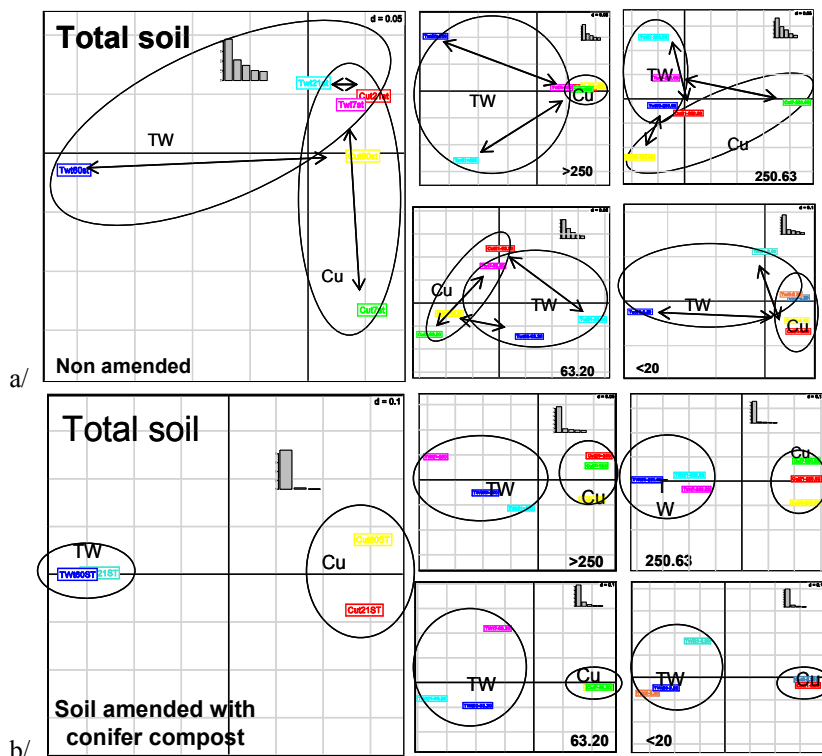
Total soil
d = 0.05
Twf21st
Cut21st
Twf7st
TW
Twf60st
Cut60st
Cu
Cut7st
Non amended
a/

TW
Cu
>250

TW
Cu
250.63

Cu
TW
63.20

TW
Cu
<20

Total soil
d = 0.1
TW
Twf60ST
21ST
Cut60ST
Cu
Cut21ST
Soil amended with conifer compost
b/

TW
Cu
>250

T
W
Cu
250.63

TW
Cu
63.20

TW
Cu
<20